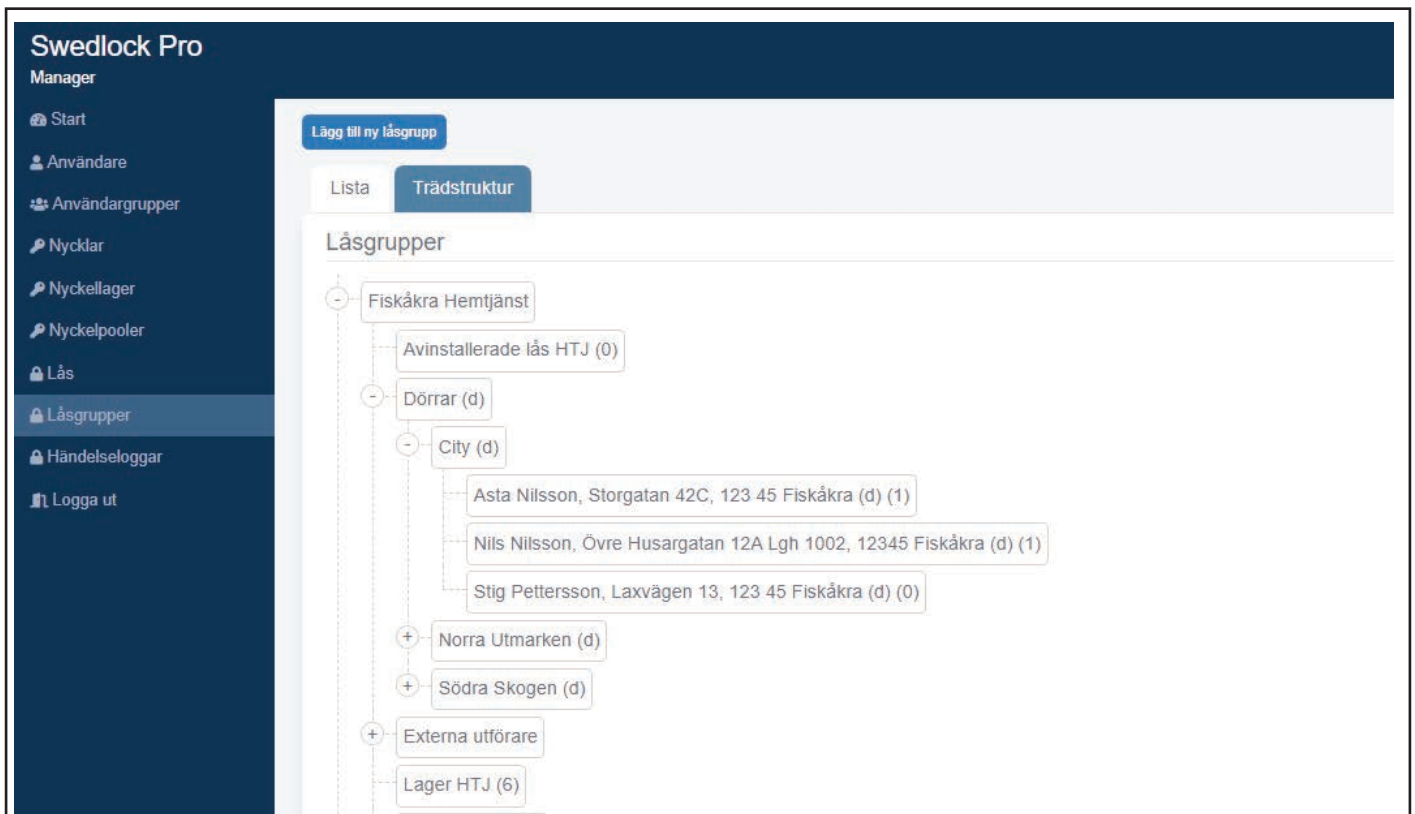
Swedlock Pro
Manager

Start
Användare
Användargrupper
Nycklar
Nyckellager
Nyckelpooler
Lås
Låsgrupper
Händelseloggar
Logga ut

Lägg till ny låsgrupp

Lista
Trädstruktur

Låsgrupper

- Fiskåkra Hemtjänst
Avinstallerade lås HTJ (0)
- Dörrar (d)
- City (d)
Asta Nilsson, Storgatan 42C, 123 45 Fiskåkra (d) (1)
Nils Nilsson, Övre Husargatan 12A Lgh 1002, 12345 Fiskåkra (d) (1)
Stig Pettersson, Laxvägen 13, 123 45 Fiskåkra (d) (0)
+ Norra Utmarken (d)
+ Södra Skogen (d)
+ Externa utförare
Lager HTJ (6)